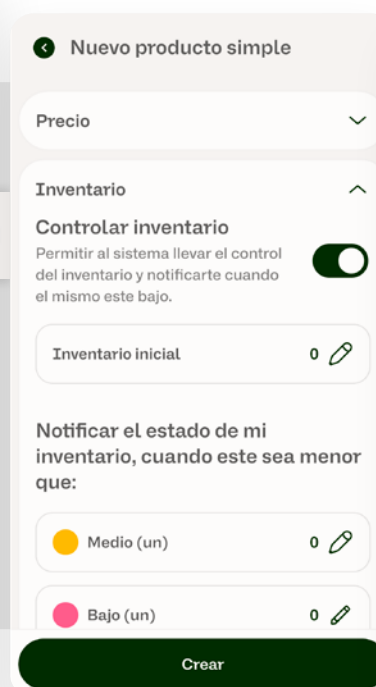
Nuevo producto simple

Precio

Inventario

Controlar inventario

Permitir al sistema llevar el control del inventario y notificarte cuando el mismo este bajo.

Inventario inicial 0

Notificar el estado de mi inventario, cuando este sea menor que:

Medio (un) 0

Bajo (un) 0

Crear